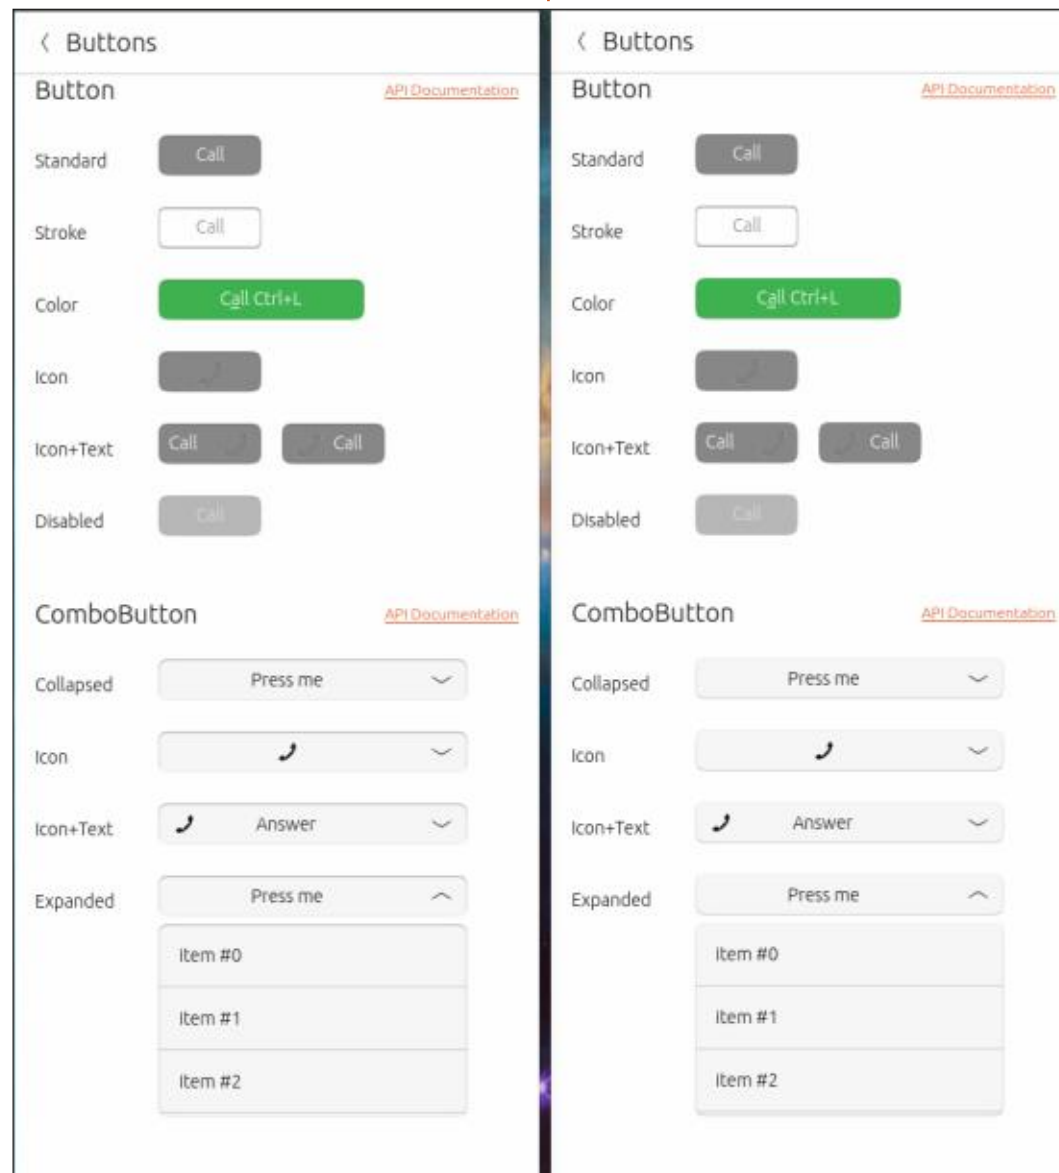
〈 Buttons

Button

API Documentation

Standard Call

Stroke Call

Color Call Ctrl+L

Icon

Icon+Text Call Call

Disabled Call

ComboButton

API Documentation

Collapsed Press me

Icon

Icon+Text Answer

Expanded Press me

Item #0

Item #1

Item #2

〈 Buttons

Button

API Documentation

Standard Call

Stroke Call

Color Call Ctrl+L

Icon

Icon+Text Call Call

Disabled Call

ComboButton

API Documentation

Collapsed Press me

Icon

Icon+Text Answer

Expanded Press me

Item #0

Item #1

Item #2